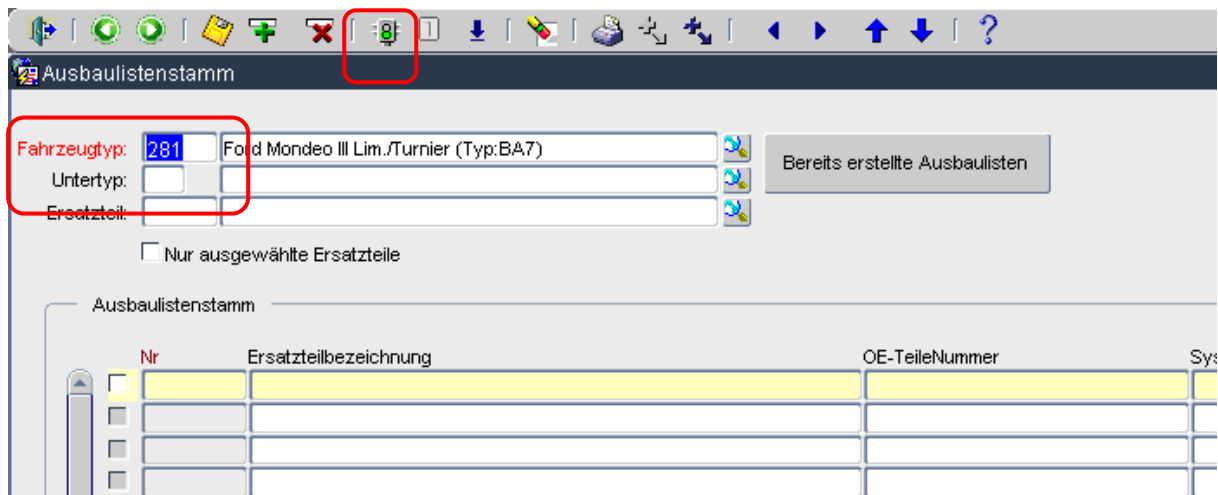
Ausbaulistenstamm

Fahrzeugtyp: 281 Ford Mondeo III Lim./Turnier (Typ:BA7)

Untertyp:

Ersatzteil:

Bereits erstellte Ausbaulisten

Nur ausgewählte Ersatzteile

Ausbaulistenstamm

| Nr | Ersatzteilbezeichnung | OE-TeileNummer | Sys |
|---|---|---|---|
| | | | |
| | | | |
| | | | |
| | | | |